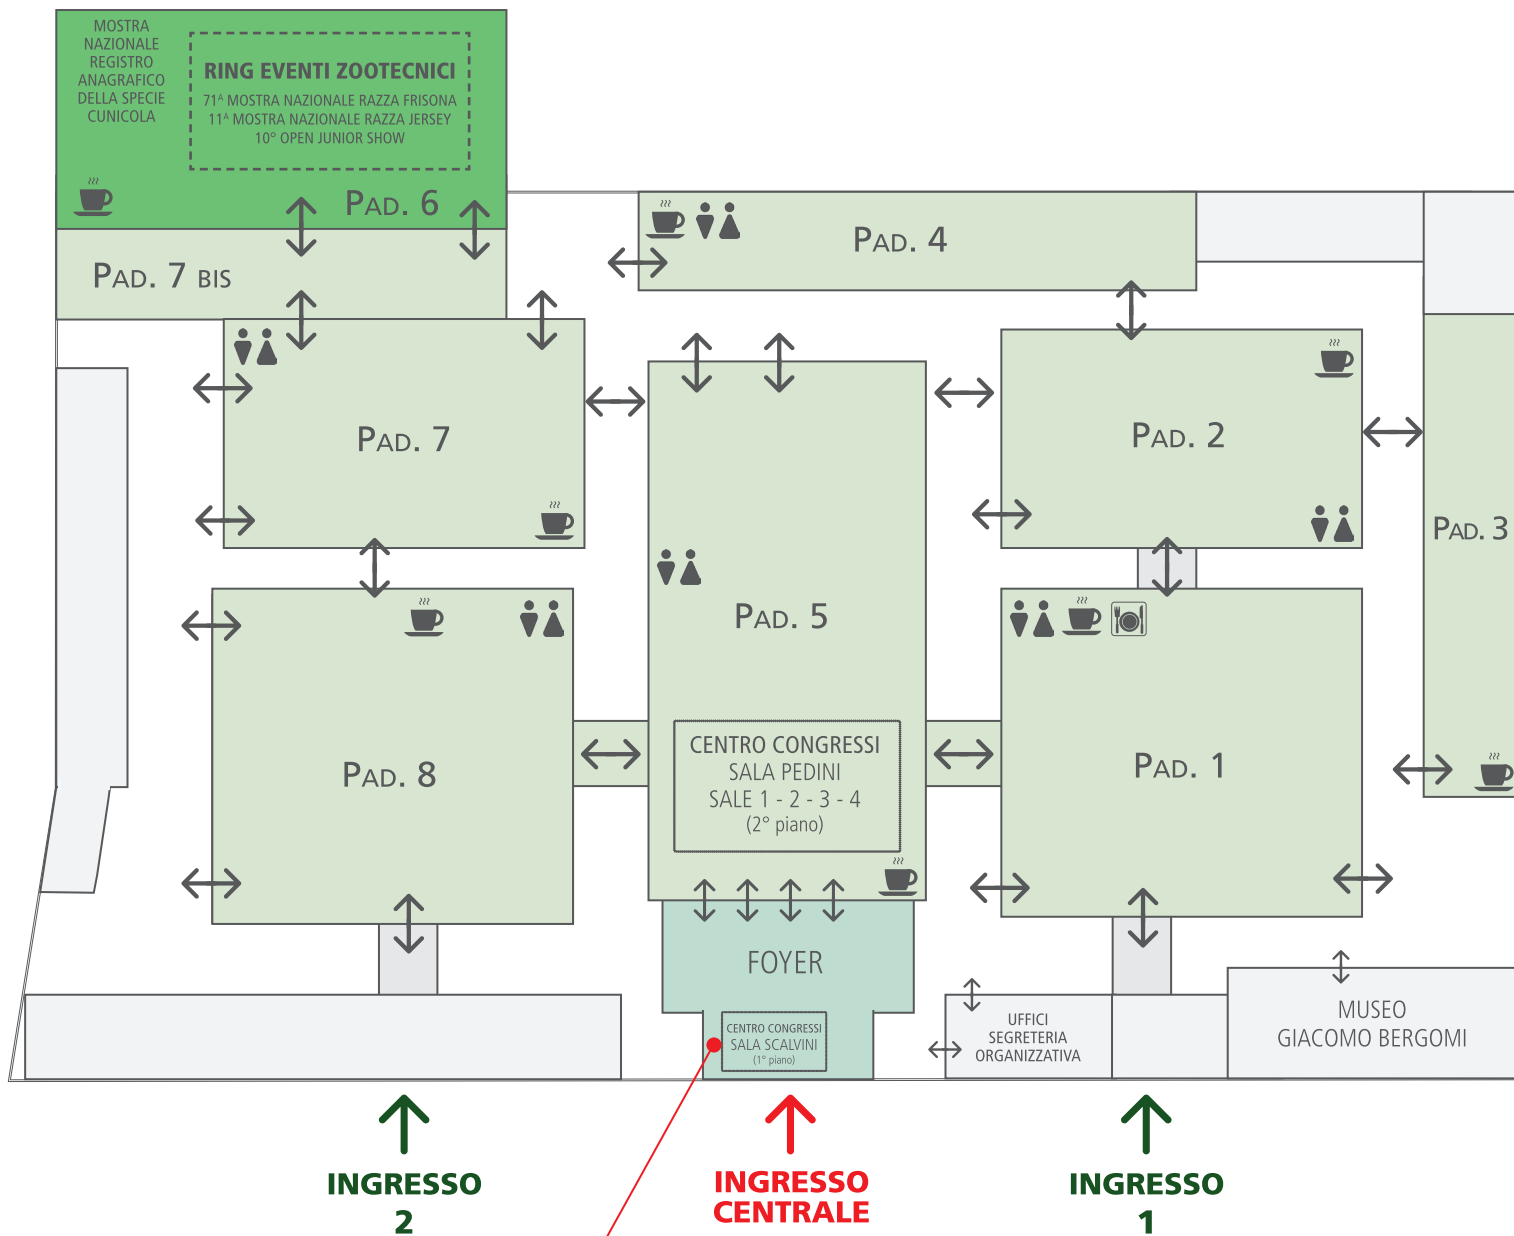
MOSTRA NAZIONALE REGISTRO ANAGRAFICO DELLA SPECIE CUNICOLA

RING EVENTI ZOOTECNICI
71^ MOSTRA NAZIONALE RAZZA FRISONA
11^ MOSTRA NAZIONALE RAZZA JERSEY
10° OPEN JUNIOR SHOW

PAD. 6

PAD. 7 BIS

PAD. 4

PAD. 7

PAD. 5

PAD. 2

PAD. 3

PAD. 8

PAD. 1

CENTRO CONGRESSI
SALA PEDINI
SALE 1 - 2 - 3 - 4
(2° piano)

FOYER

CENTRO CONGRESSI
SALA SCALVINI
(1° piano)

UFFICI
SEGRETERIA
ORGANIZZATIVA

MUSEO
GIACOMO BERGOMI

INGRESSO
2

INGRESSO
CENTRALE

INGRESSO
1